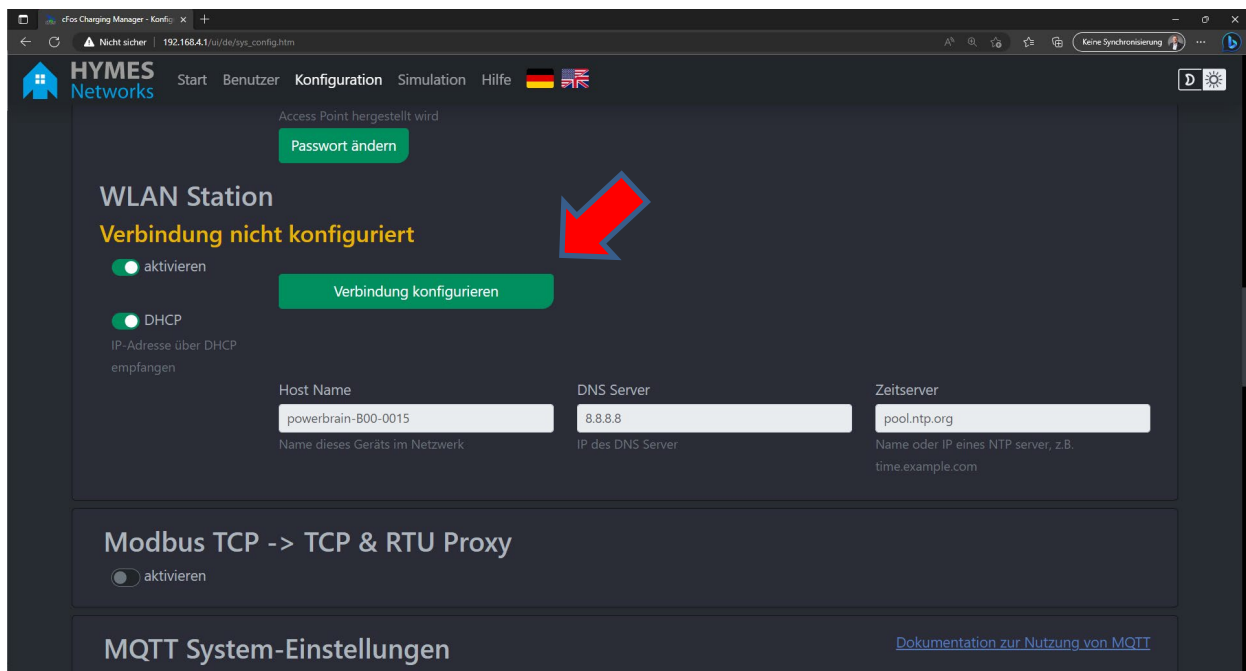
cFos Charging Manager - Konfig ×
Nicht sicher | 192.168.4.1/ui/de/sys_config.htm
Keine Synchronisierung

HYMES Networks
Start Benutzer Konfiguration Simulation Hilfe

Access Point hergestellt wird
Passwort ändern

WLAN Station
Verbindung nicht konfiguriert
aktivieren
Verbindung konfigurieren
DHCP
IP-Adresse über DHCP empfangen

Host Name
powerbrain-B00-0015
Name dieses Geräts im Netzwerk

DNS Server
8.8.8.8
IP des DNS Server

Zeitserver
pool.ntp.org
Name oder IP eines NTP server, z.B. time.example.com

Modbus TCP -> TCP & RTU Proxy
aktivieren

MQTT System-Einstellungen
Dokumentation zur Nutzung von MQTT